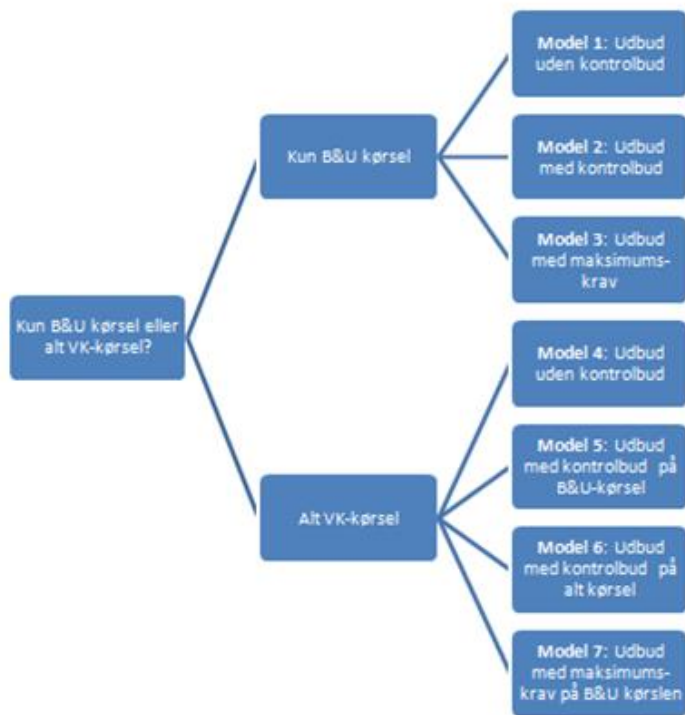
Kun B&U kørsel eller alt VK-kørsel?

Kun B&U kørsel

Model 1: Udbud uden kontrolbud

Model 2: Udbud med kontrolbud

Model 3: Udbud med maksimumskrav

Alt VK-kørsel

Model 4: Udbud uden kontrolbud

Model 5: Udbud med kontrolbud på B&U-kørsel

Model 6: Udbud med kontrolbud på alt kørsel

Model 7: Udbud med maksimumskrav på B&U kørslen